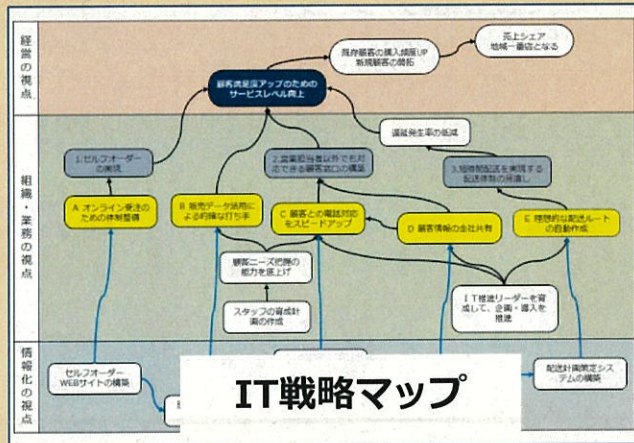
経営の視点

組織・業務の視点

情報化の視点

既存顧客の購入頻度UP
新規顧客の開拓

売上シェア
地域一番店となる

顧客満足度アップのための
サービスレベル向上

遅延発生率の低減

1.セルフオーダーの実現

2.営業担当者以外でも対応できる顧客窓口の構築

3.短時間配送を実現する配送体制の見直し

A オンライン受注のための体制整備

B 販売データ活用による的確な打ち手

C 顧客との電話対応をスピードアップ

D 顧客情報の全社共有

E 理想的な配送ルートの自動作成

顧客ニーズ把握の能力を底上げ

スタッフの育成計画の作成

ＩＴ推進リーダーを育成して、企画・導入を推進

セルフオーダーWEBサイトの構築

配送計画策定システムの構築

IT戦略マップ